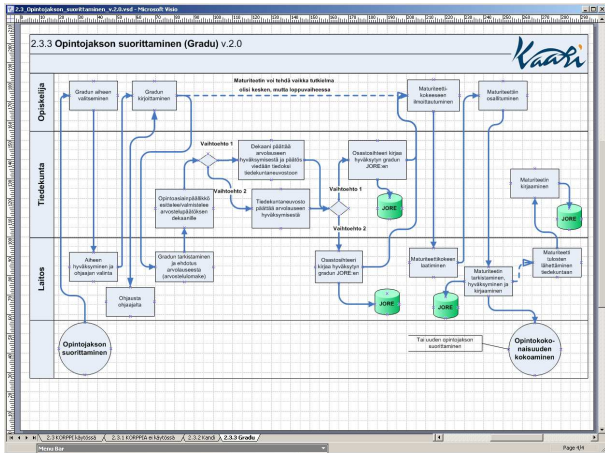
2.3.3_Opintojakson_suorittaminen_v.2.0.vsd - Microsoft Visio

2.3.3 Opintojakson suorittaminen (Gradu) v.2.0

Kaari

Opiskelija

Tiedekunta

Laitos

Gradun aiheen valitseminen

Gradun kirjoittaminen

Maturiteetin voi tehdä vaikka tutkielma olisi kesken, mutta loppuvaiheessa

Maturiteetti-kokeeseen ilmoittautuminen

Maturiteetin osallistuminen

Vaihtoehto 1

Vaihtoehto 2

Dekaani päättää arvosanaan hyväksymisestä ja päätös viedään tiedoksi tiedekuntaneuvostoon

Tiedekuntaneuvosto päättää arvosanan hyväksymisestä

Opintoasiainpäällikkö esittelee/valmistelee arvostelupäätöksen dekaanille

Osastosihteeri kirjaa hyväksytyn gradun JORE:en

JORE

Vaihtoehto 1

Vaihtoehto 2

Maturiteetin kirjaaminen

JORE

Aiheen hyväksyminen ja ohjaajan valinta

Ohjausta ohjaajalta

Gradun tarkistaminen ja ehdotus arvosanaksi (arvostelulomake)

Osastosihteeri kirjaa hyväksytyn gradun JORE:en

JORE

Maturiteettikokeen laatiminen

Maturiteetin tarkistaminen, hyväksyminen ja kirjaaminen

JORE

Maturiteetti lidetden lähettäminen tiedekuntaan

Opintojakson suorittaminen

Tai uuden opintojakson suorittaminen

Opintokokonaisuuden kokoaminen

2.3 KORPPI käytössä / 2.3.1 KORPPIa ei käytössä / 2.3.2 Kandi / 2.3.3 Gradu

Page 4/4

Menu Bar